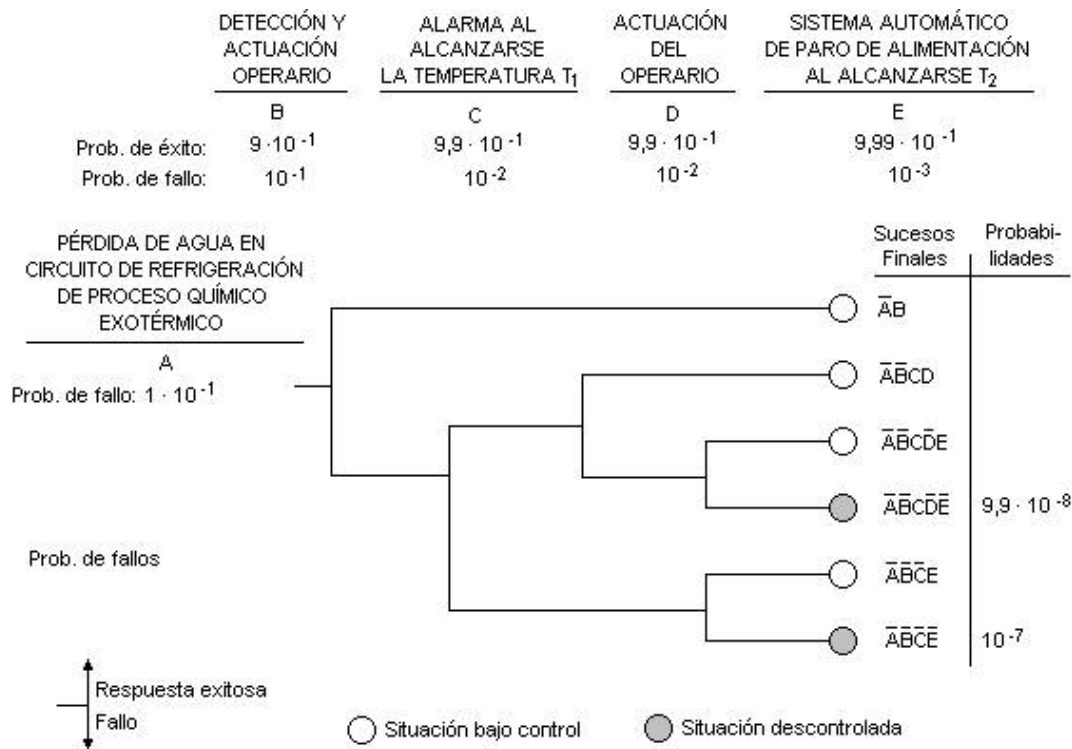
DETECCIÓN Y ACTUACIÓN OPERARIO

ALARMA AL ALCANZARSE LA TEMPERATURA $T_1$

ACTUACIÓN DEL OPERARIO

SISTEMA AUTOMÁTICO DE PARO DE ALIMENTACIÓN AL ALCANZARSE $T_2$

| | B | C | D | E |
|---|---|---|---|---|
| Prob. de éxito: | $9 \cdot 10^{-1}$ | $9{,}9 \cdot 10^{-1}$ | $9{,}9 \cdot 10^{-1}$ | $9{,}99 \cdot 10^{-1}$ |
| Prob. de fallo: | $10^{-1}$ | $10^{-2}$ | $10^{-2}$ | $10^{-3}$ |

PÉRDIDA DE AGUA EN CIRCUITO DE REFRIGERACIÓN DE PROCESO QUÍMICO EXOTÉRMICO

A

Prob. de fallo: $1 \cdot 10^{-1}$

Sucesos Finales

Probabilidades

$\overline{A}B$

$\overline{A}\overline{B}CD$

$\overline{A}\overline{B}C\overline{D}E$

$\overline{A}\overline{B}C\overline{D}\overline{E}$ $9{,}9 \cdot 10^{-8}$

$\overline{A}\overline{B}\overline{C}E$

$\overline{A}\overline{B}\overline{C}\overline{E}$ $10^{-7}$

Prob. de fallos

Respuesta exitosa

Fallo

Situación bajo control

Situación descontrolada